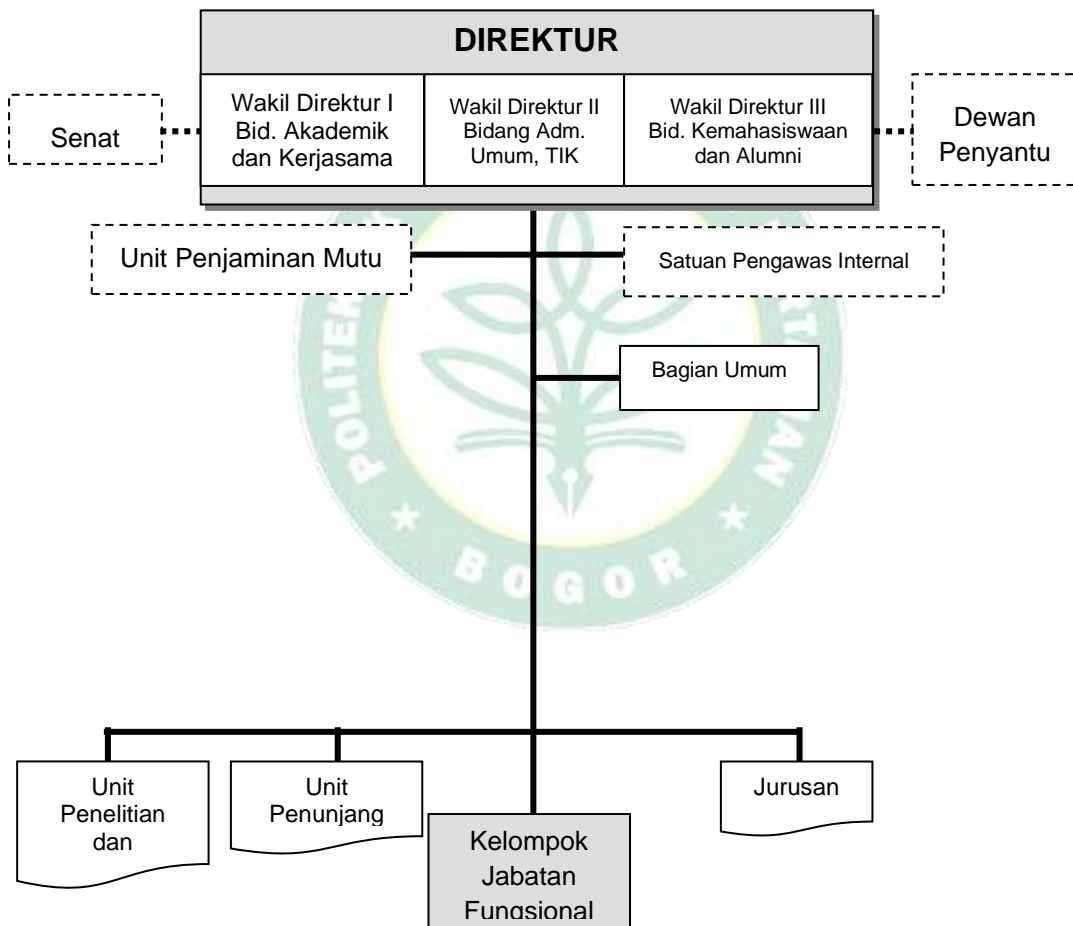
DIREKTUR

Wakil Direktur I Bid. Akademik dan Kerjasama

Wakil Direktur II Bidang Adm. Umum, TIK

Wakil Direktur III Bid. Kemahasiswaan dan Alumni

Senat

Dewan Penyantu

Unit Penjaminan Mutu

Satuan Pengawas Internal

Bagian Umum

Unit Penelitian dan

Unit Penunjang

Jurusan

Kelompok Jabatan Fungsional

B O G O R